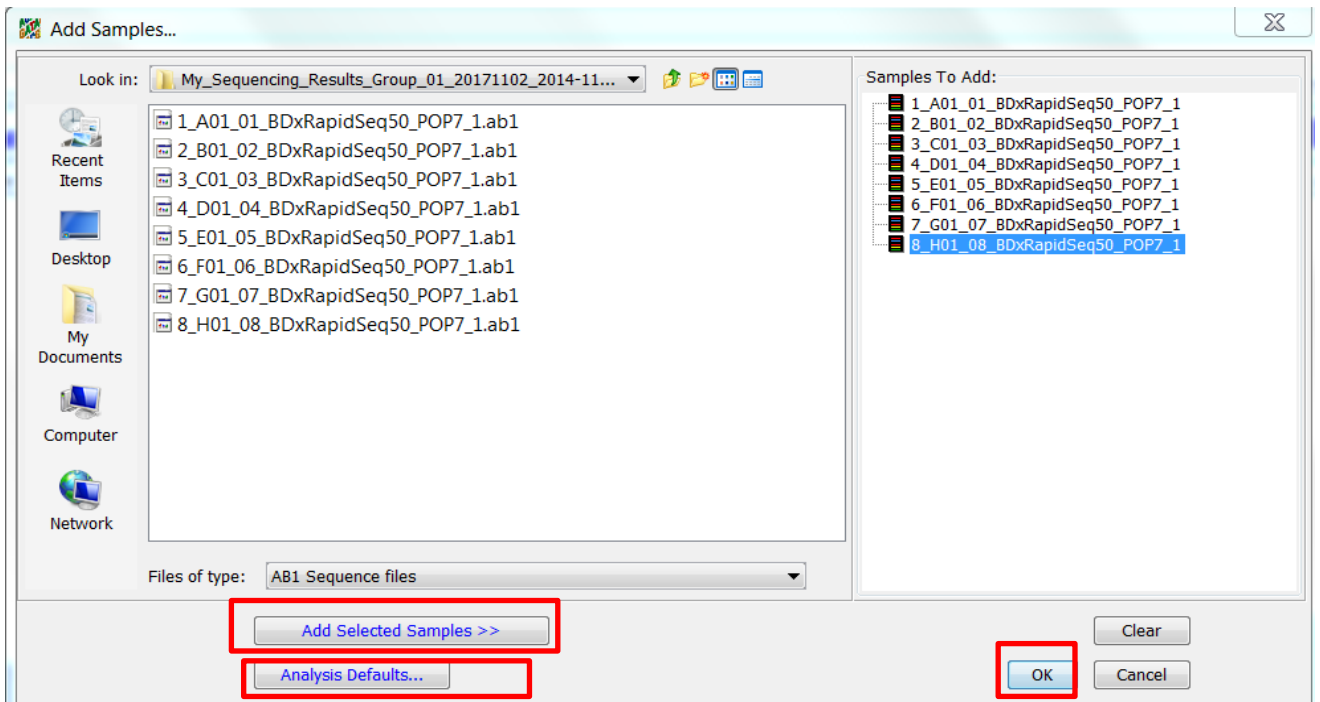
Add Samples...

Look in: My_Sequencing_Results_Group_01_20171102_2014-11...

Recent Items
Desktop
My Documents
Computer
Network

1_A01_01_BDxRapidSeq50_POP7_1.ab1
2_B01_02_BDxRapidSeq50_POP7_1.ab1
3_C01_03_BDxRapidSeq50_POP7_1.ab1
4_D01_04_BDxRapidSeq50_POP7_1.ab1
5_E01_05_BDxRapidSeq50_POP7_1.ab1
6_F01_06_BDxRapidSeq50_POP7_1.ab1
7_G01_07_BDxRapidSeq50_POP7_1.ab1
8_H01_08_BDxRapidSeq50_POP7_1.ab1

Files of type: AB1 Sequence files

Samples To Add:
1_A01_01_BDxRapidSeq50_POP7_1
2_B01_02_BDxRapidSeq50_POP7_1
3_C01_03_BDxRapidSeq50_POP7_1
4_D01_04_BDxRapidSeq50_POP7_1
5_E01_05_BDxRapidSeq50_POP7_1
6_F01_06_BDxRapidSeq50_POP7_1
7_G01_07_BDxRapidSeq50_POP7_1
8_H01_08_BDxRapidSeq50_POP7_1

Add Selected Samples >>
Analysis Defaults...
Clear
OK
Cancel